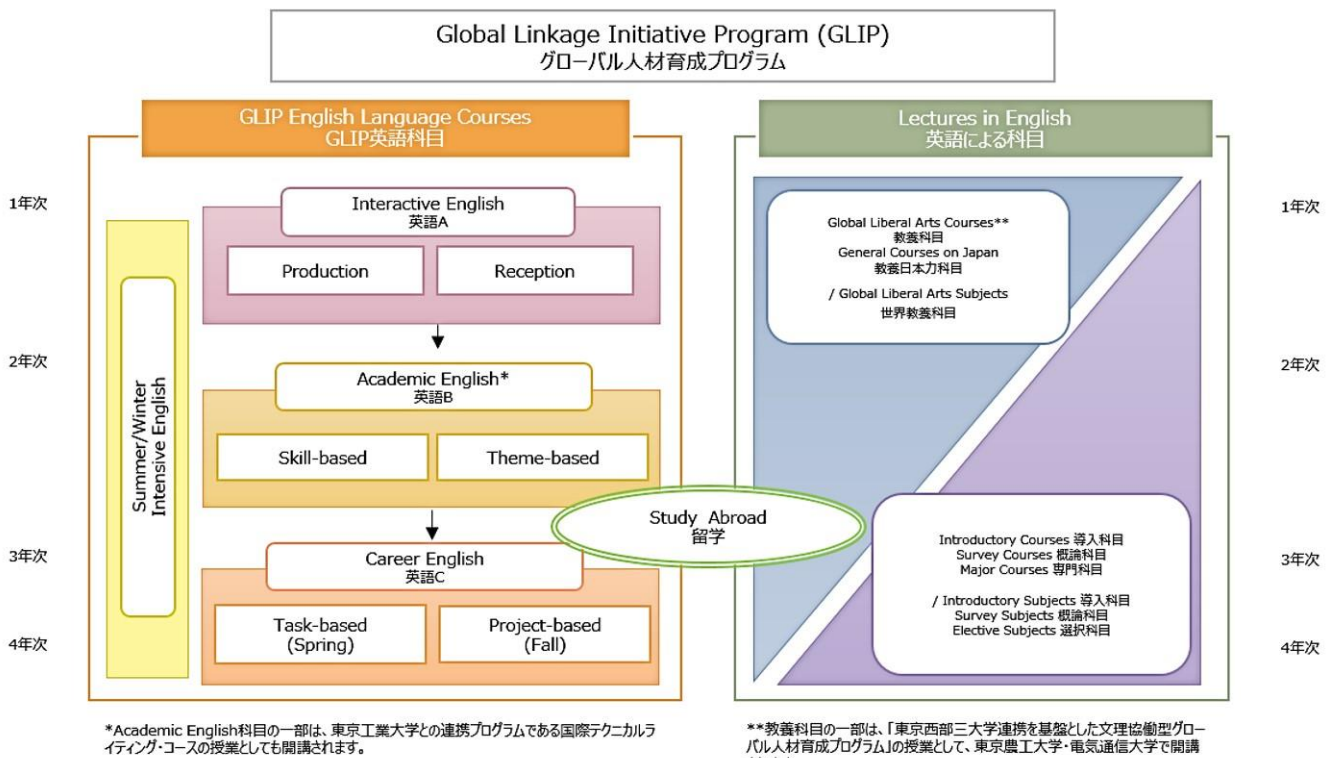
Global Linkage Initiative Program (GLIP)
グローバル人材育成プログラム

GLIP English Language Courses
GLIP英語科目

1年次

2年次

3年次

4年次

Summer/Winter Intensive English

Interactive English
英語A

Production

Reception

Academic English*
英語B

Skill-based

Theme-based

Career English
英語C

Task-based (Spring)

Project-based (Fall)

Study Abroad
留学

Lectures in English
英語による科目

Global Liberal Arts Courses**
教養科目
General Courses on Japan
教養日本力科目

/ Global Liberal Arts Subjects
世界教養科目

Introductory Courses 導入科目
Survey Courses 概論科目
Major Courses 専門科目

/ Introductory Subjects 導入科目
Survey Subjects 概論科目
Elective Subjects 選択科目

1年次

2年次

3年次

4年次

*Academic English科目の一部は、東京工業大学との連携プログラムである国際テクニカルライティング・コースの授業としても開講されます。

**教養科目の一部は、「東京西部三大学連携を基盤とした文理協働型グローバル人材育成プログラム」の授業として、東京農工大学・電気通信大学で開講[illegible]